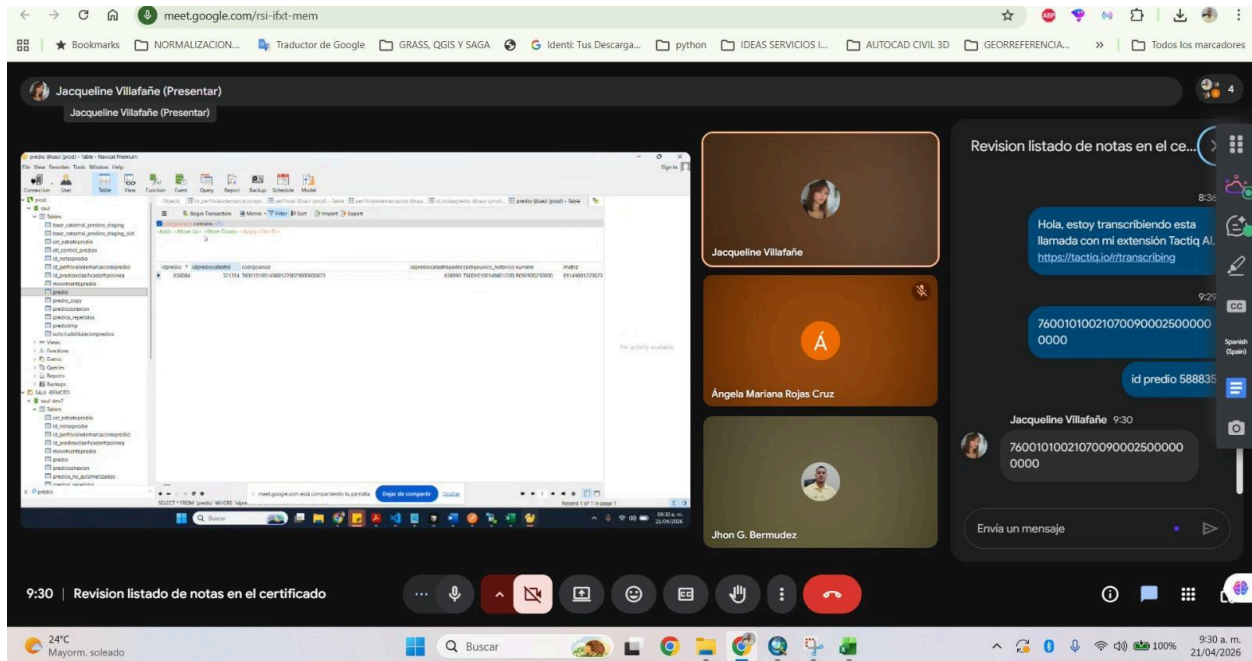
meet.google.com/rsi-ifxt-mem

Bookmarks NORMALIZACION... Traductor de Google GRASS, QGIS Y SAGA Identi: Tus Descarga... python IDEAS SERVICIOS I... AUTOCAD CIVIL 3D GEORREFERENCIA... » Todos los marcadores

Jacqueline Villafañe (Presentar)
Jacqueline Villafañe (Presentar)

4

predio @saul (prod) - Table - Navicat Premium
File View Favorites Tools Window Help
Connection User Table View Function Event Query Report Backup Schedule Model
Begin Transaction Memo Filter Sort Import Export
idpredio idprediocatastro codigounico idprediocatastropredio codigounico_historico numero matriz
83408d 101154 760010100145801700790000000073 638990 760010100145801700 8009000700000 81149801270073
saul
Tables
base_catastral_predios_staging
base_catastral_predios_staging_old
cnt_estratopredio
cnt_control_predios
id_notaspredio
id_perfilvalademarcacionpredio
id_prediosclasificacionpolines
movimientopredio
predio
predio_copy
prediocoincon
predios_repetidos
prediotmp
solicitudtitulacionpredios
Views
Functions
Events
Queries
Reports
Backups
SALE-RFMCED
saul dev7
Tables
cnt_estratopredio
id_notaspredio
id_perfilvaladmarcacionpredio
id_prediosclasificacionpolines
movimientopredio
predio
prediocoincon
predios_no_automatizados
No activity available
meet.google.com está compartiendo tu pantalla. Dejar de compartir Ocultar
SELECT * FROM 'predio' WHERE 'idpre...
Record 1 of 1 in page 1
Buscar

Jacqueline Villafañe
Á
Ángela Mariana Rojas Cruz
Jhon G. Bermudez

Revision listado de notas en el ce...
8:36
Hola, estoy transcribiendo esta llamada con mi extensión Tactiq AI. https://tactiq.io/r/transcribing
9:29
7600101002107009000250000000000
id predio 588835
Jacqueline Villafañe 9:30
7600101002107009000250000000000
Envía un mensaje

CC
Spanish (Spain)

9:30 | Revision listado de notas en el certificado

24°C
Mayorm. soleado
Buscar
100%
9:30 a. m.
21/04/2026